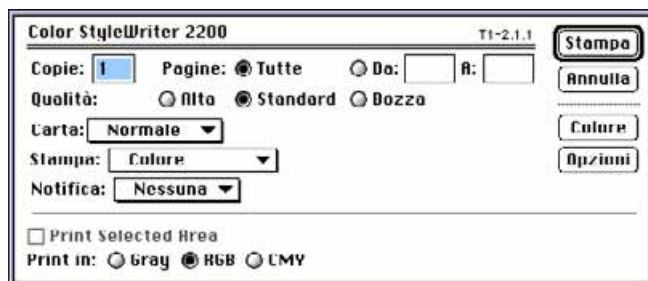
Color StyleWriter 2200

T1-2.1.1

Stampa

Copie: 1

Pagine: Tutte

Da:

A:

Annulla

Qualità:

Alta

Standard

Bozza

Carta: Normale

Colore

Stampa: Colore

Opzioni

Notifica: Nessuna

Print Selected Area

Print in: Gray RGB CMY